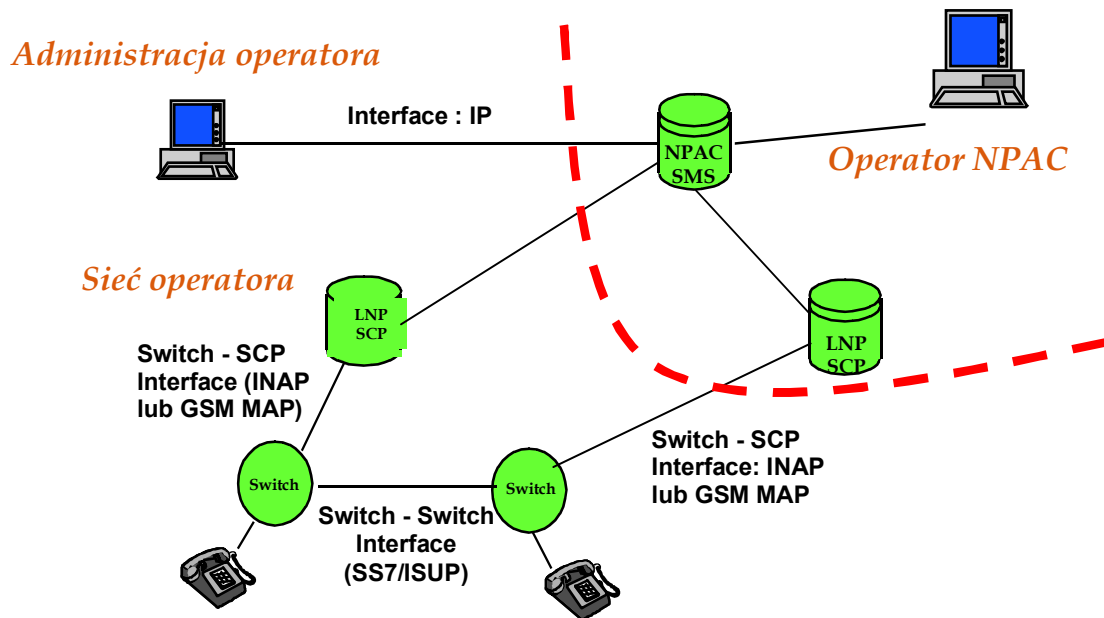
Administracja operatora

Interface : IP

NPAC SMS

Operator NPAC

Sieć operatora

LNP SCP

LNP SCP

Switch - SCP Interface (INAP lub GSM MAP)

Switch

Switch

Switch - SCP Interface: INAP lub GSM MAP

Switch - Switch Interface (SS7/ISUP)